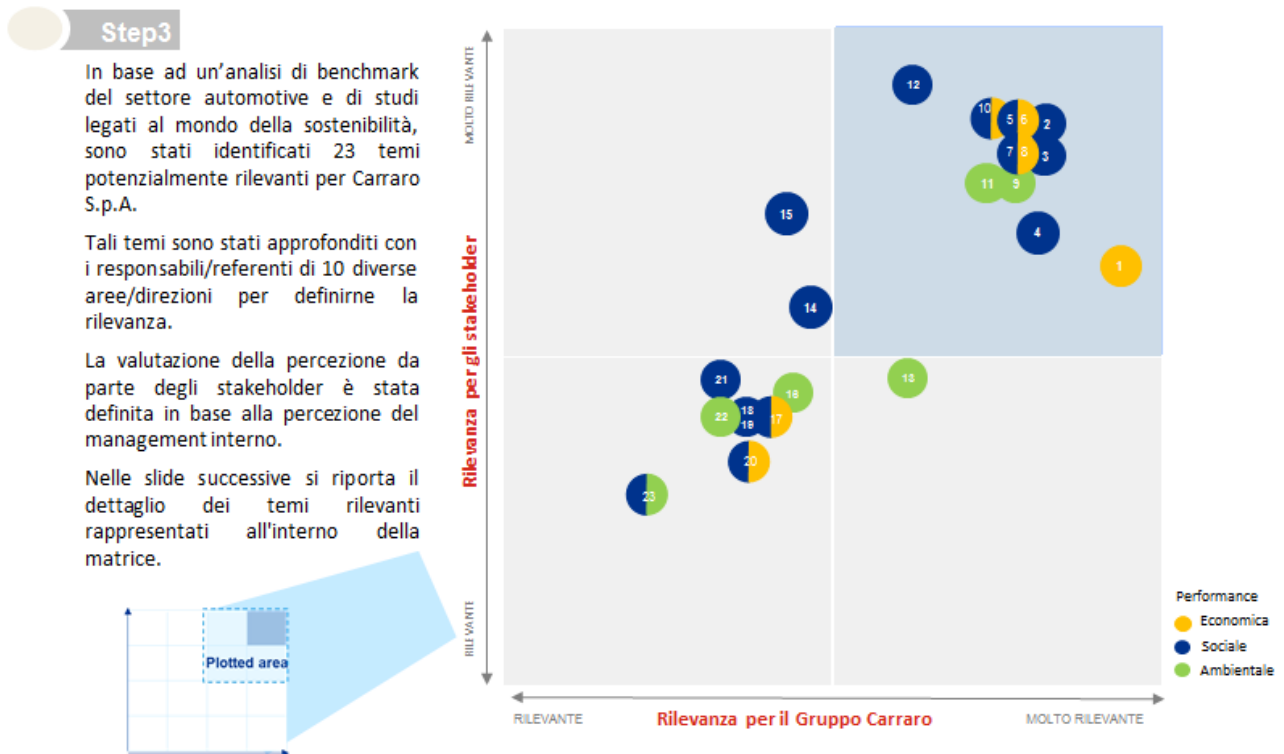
Step3

In base ad un'analisi di benchmark del settore automotive e di studi legati al mondo della sostenibilità, sono stati identificati 23 temi potenzialmente rilevanti per Carraro S.p.A.

Tali temi sono stati approfonditi con i responsabili/referenti di 10 diverse aree/direzioni per definirne la rilevanza.

La valutazione della percezione da parte degli stakeholder è stata definita in base alla percezione del management interno.

Nelle slide successive si riporta il dettaglio dei temi rilevanti rappresentati all'interno della matrice.

Plotted area

MOLTO RILEVANTE
Rilevanza per gli stakeholder
RILEVANTE

12
10
5
6
2
7
8
3
11
9
15
4
1
14
21
16
13
22
18
19
17
20
23

RILEVANTE
Rilevanza per il Gruppo Carraro
MOLTO RILEVANTE

Performance
Economica
Sociale
Ambientale